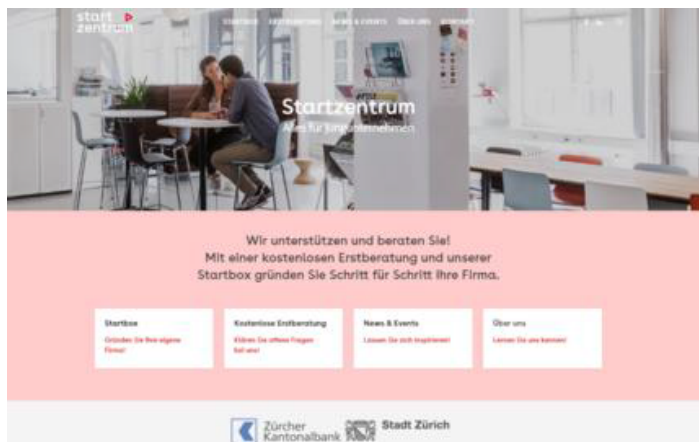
start zentrum

STARTBOX ERSTBERATUNG NEWS & EVENTS ÜBER UNS KONTAKT

Startzentrum
Alles für Jungunternehmen

Wir unterstützen und beraten Sie!
Mit einer kostenlosen Erstberatung und unserer Startbox gründen Sie Schritt für Schritt Ihre Firma.

Startbox
Gründen Sie Ihre eigene Firma!

Kostenlose Erstberatung
Klären Sie offene Fragen bei uns!

News & Events
Lassen Sie sich inspirieren!

Über uns
Lernen Sie uns kennen!

Zürcher Kantonalbank

Stadt Zürich